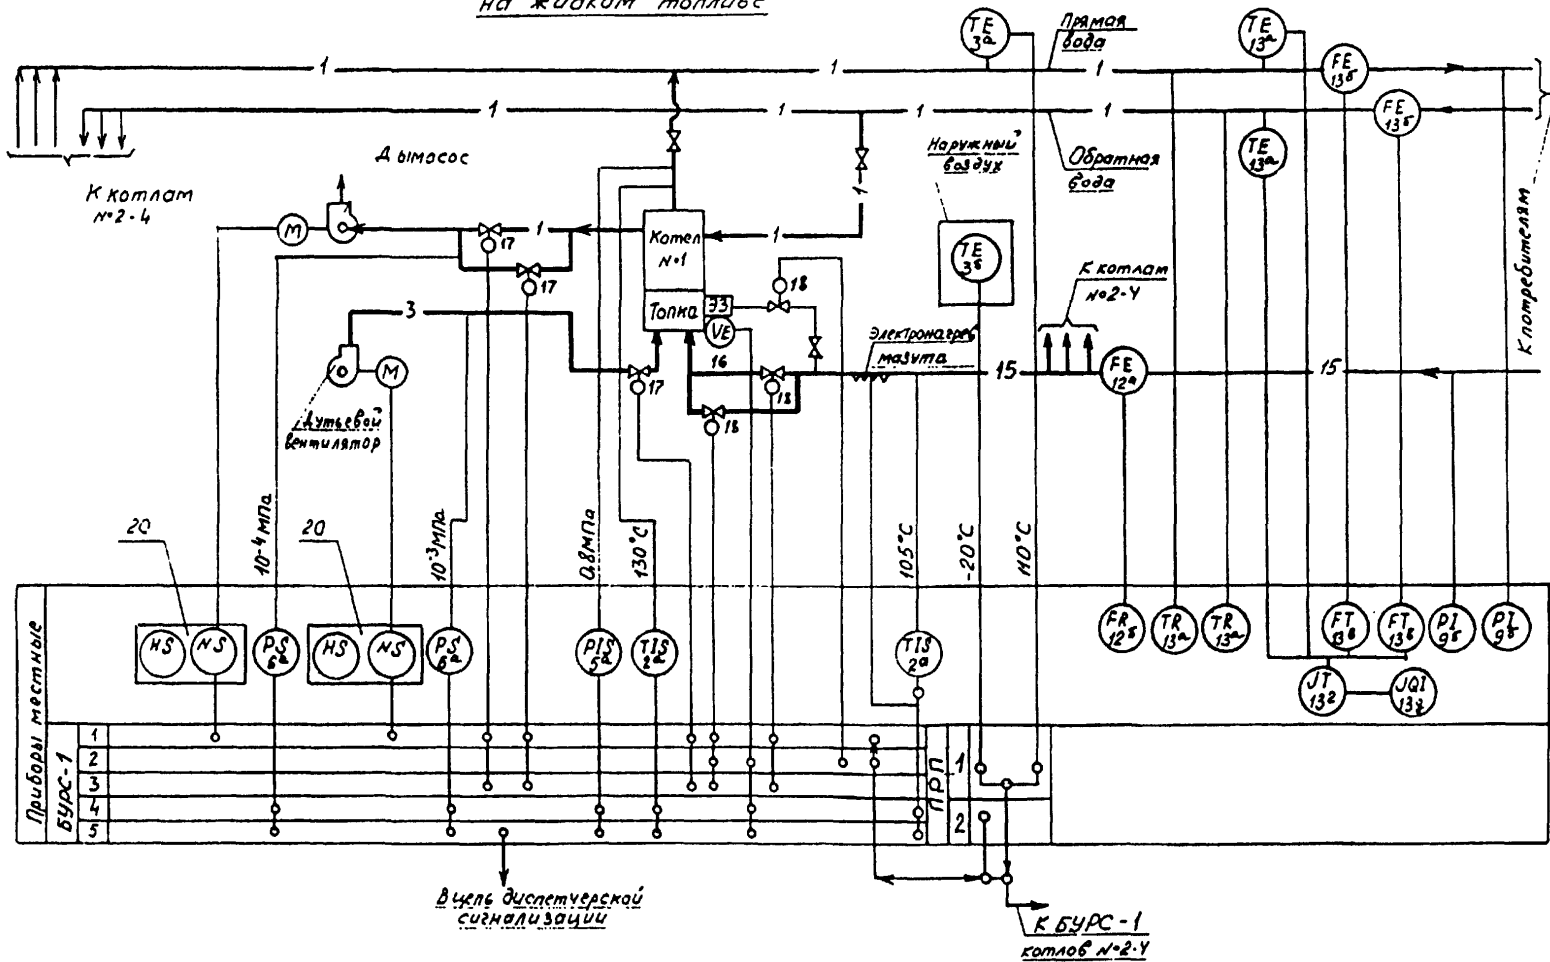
на жидком топливе

1 1 1
1 1 1 1

Прямая вода
Обратная вода

TE 3а
TE 13а
FE 13б
FE 13б
TE 13а

К котлам №2-4
Дымосос
M
17
17
1
Котел №1
1
1
Наружный воздух
TE 3б
К котлам №2-4
К потребителям
18
3
Топка
ЭЗ
VE
Дутьевой вентилятор
M
17
16
18
18
Электронагрев мазута
15
FE 12а
15

20
20
$10^{-4}$ мПа
$10^{-3}$ мПа
0.8мПа
130°С
105°С
-20°С
110°С

Приборы местные
HS NS
PS 6а
HS NS
PS 6а
PIS 5а
TIS 2а
TIS 2а
FR 12б
TR 13а
TR 13а
FT 13б
FT 13б
PI 9б
PI 9б
JT 13г
JQI 13д

БУРС-1
1
2
3
4
5
ПРП
1
2

В цепь диспетчерской сигнализации
К БУРС-1 котлов №2-4